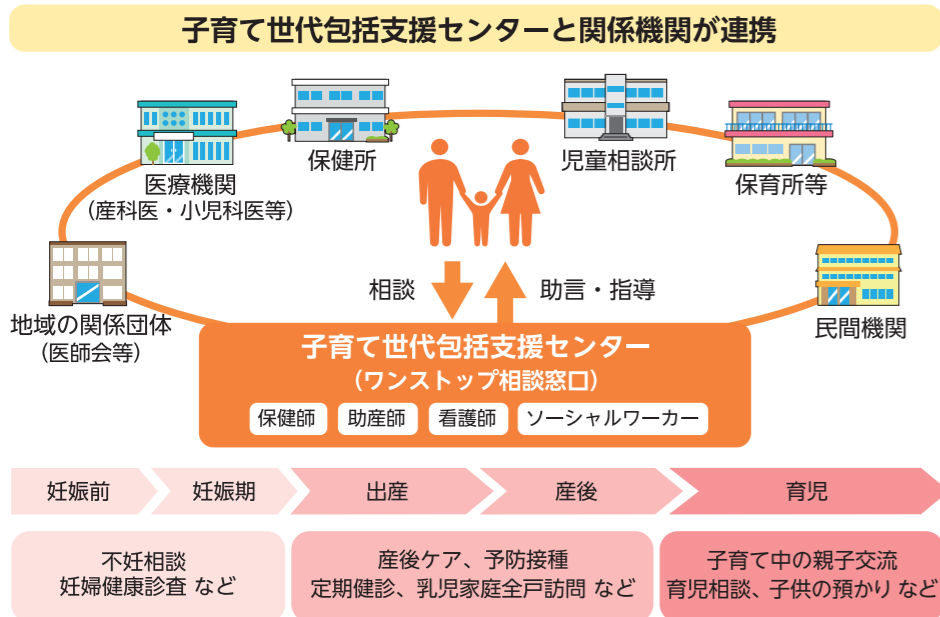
子育て世代包括支援センターと関係機関が連携

医療機関
（産科医・小児科医等）

保健所

児童相談所

保育所等

地域の関係団体
（医師会等）

民間機関

相談

助言・指導

子育て世代包括支援センター
（ワンストップ相談窓口）

保健師　助産師　看護師　ソーシャルワーカー

妊娠前　妊娠期　出産　産後　育児

不妊相談
妊婦健康診査 など

産後ケア、予防接種
定期健診、乳児家庭全戸訪問 など

子育て中の親子交流
育児相談、子供の預かり など